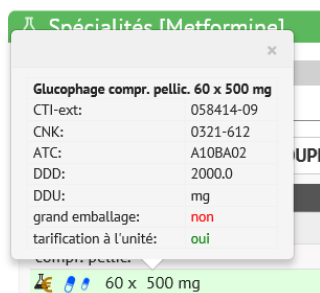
Spécialités [Metformine]

×

Glucophage compr. pellic. 60 x 500 mg

| | |
|---|---|
| CTI-ext: | 058414-09 |
| CNK: | 0321-612 |
| ATC: | A10BA02 |
| DDD: | 2000.0 |
| DDU: | mg |
| grand emballage: | non |
| tarification à l'unité: | oui |

OUPI

compr. pellic.

60 x 500 mg